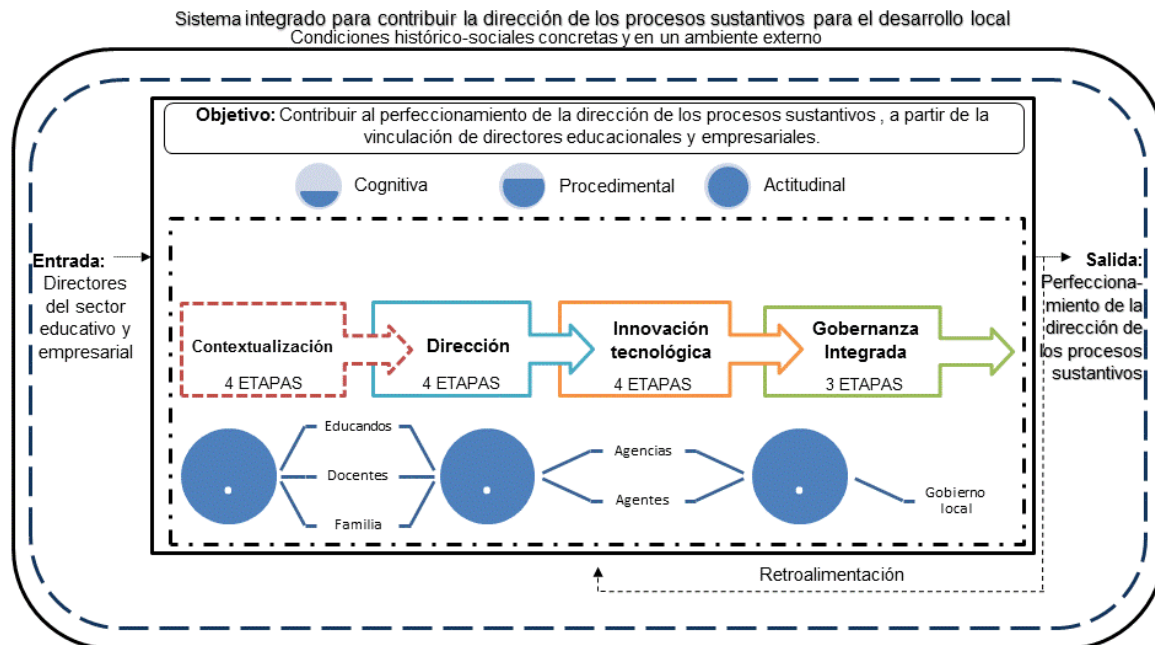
Sistema integrado para contribuir la dirección de los procesos sustantivos para el desarrollo local
Condiciones histórico-sociales concretas y en un ambiente externo

Objetivo: Contribuir al perfeccionamiento de la dirección de los procesos sustantivos , a partir de la vinculación de directores educacionales y empresariales.

Cognitiva

Procedimental

Actitudinal

Entrada: Directores del sector educativo y empresarial

Contextualización
4 ETAPAS

Dirección
4 ETAPAS

Innovación tecnológica
4 ETAPAS

Gobernanza Integrada
3 ETAPAS

Salida: Perfeccionamiento de la dirección de los procesos sustantivos

Educandos

Docentes

Familia

Agencias

Agentes

Gobierno local

Retroalimentación